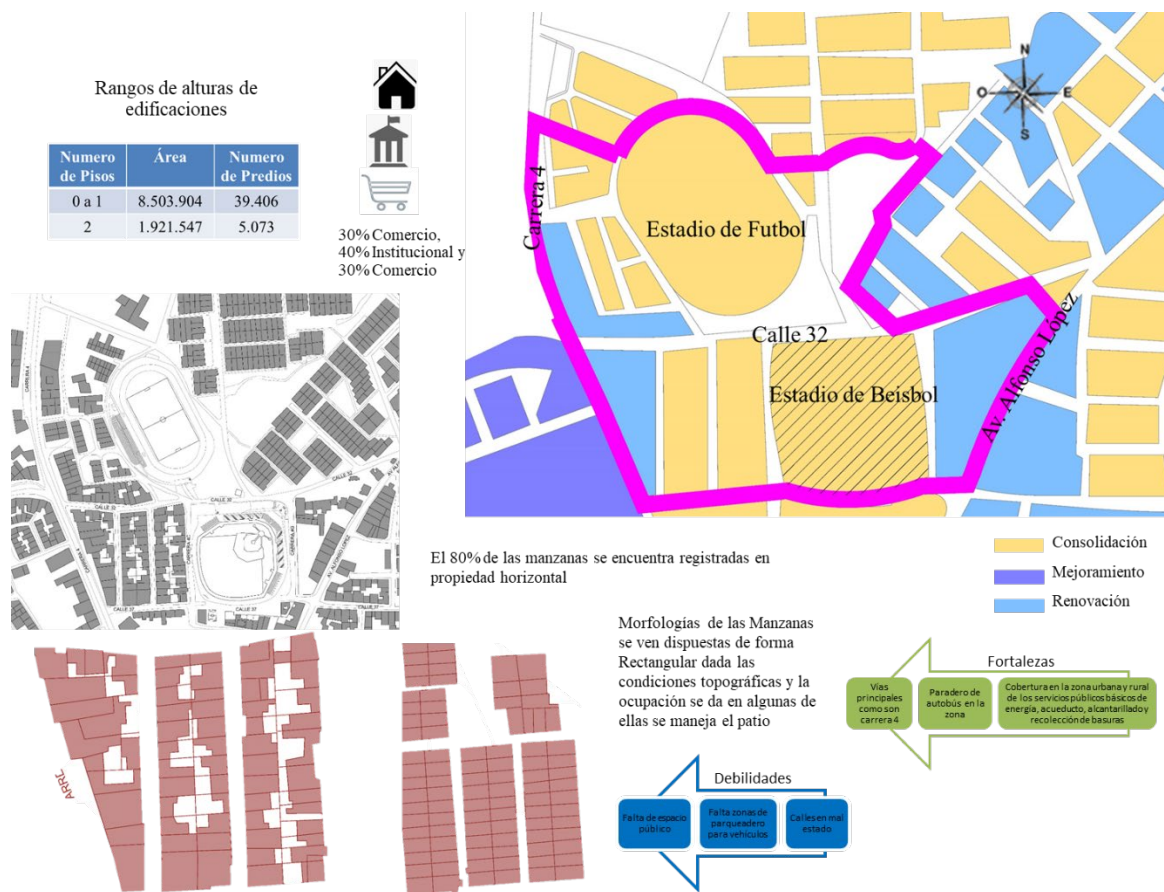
Rangos de alturas de edificaciones

| Numero de Pisos | Área | Numero de Predios |
|---|---|---|
| 0 a 1 | 8.503.904 | 39.406 |
| 2 | 1.921.547 | 5.073 |

30% Comercio,
40% Institucional y
30% Comercio

N
O
E
S

Carrera 4
Estadio de Futbol
Calle 32
Estadio de Beisbol
Av. Alfonso López

CARRERA 4
CALLE 32
CALLE 32
CALLE 37
CALLE 37
CARRERA 4A
CARRERA 4D
AV. ALFONSO LOPEZ

El 80% de las manzanas se encuentra registradas en propiedad horizontal

Consolidación
Mejoramiento
Renovación

Morfologías de las Manzanas se ven dispuestas de forma Rectangular dada las condiciones topográficas y la ocupación se da en algunas de ellas se maneja el patio

Fortalezas
Vías principales como son carrera 4
Paradero de autobús en la zona
Cobertura en la zona urbana y rural de los servicios públicos básicos de energía, acueducto, alcantarillado y recolección de basuras

ARRE

Debilidades
Falta de espacio público
Falta zonas de parqueadero para vehículos
Calles en mal estado